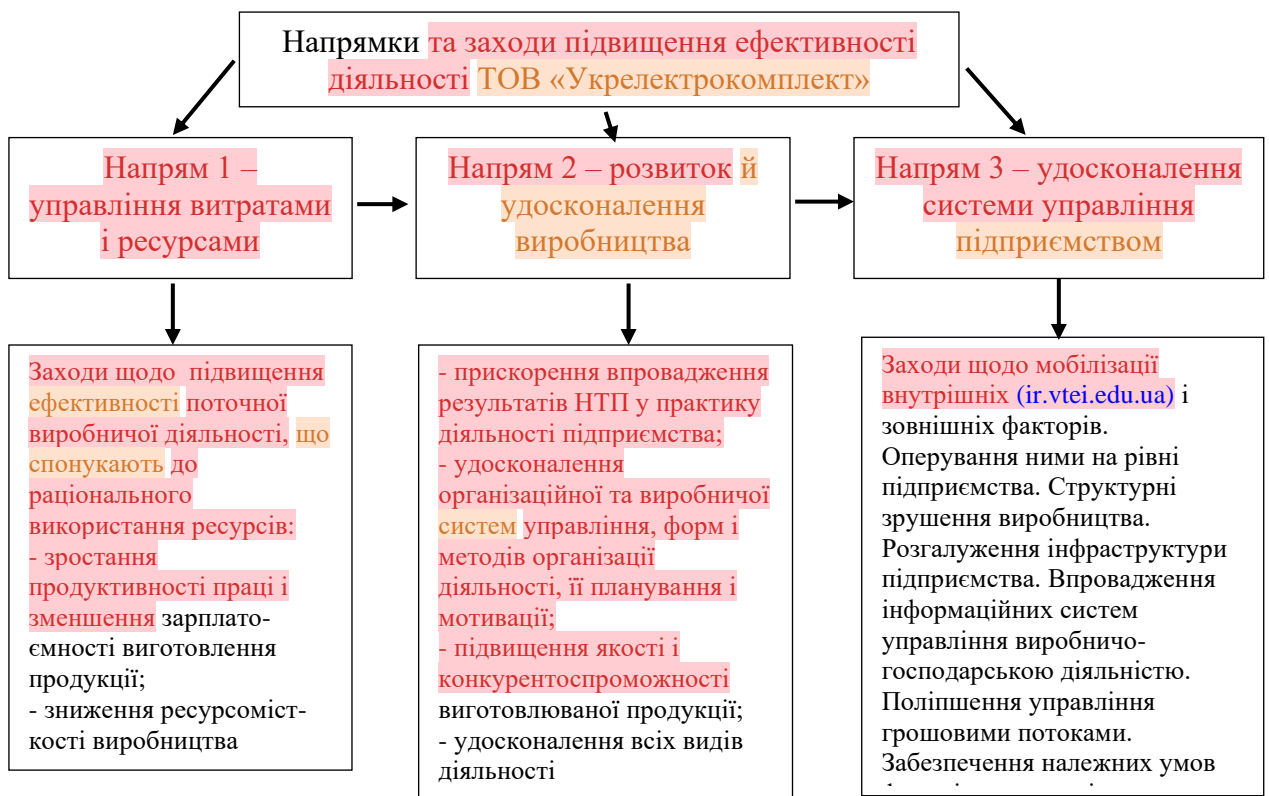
Напрямки та заходи підвищення ефективності діяльності ТОВ «Укрелектрокомплект»

Напрям 1 – управління витратами і ресурсами

Напрям 2 – розвиток й удосконалення виробництва

Напрям 3 – удосконалення системи управління підприємством

Заходи щодо підвищення ефективності поточної виробничої діяльності, що спонукають до раціонального використання ресурсів:
- зростання продуктивності праці і зменшення зарплатоємності виготовлення продукції;
- зниження ресурсомісткості виробництва

- прискорення впровадження результатів НТП у практику діяльності підприємства;
- удосконалення організаційної та виробничої систем управління, форм і методів організації діяльності, її планування і мотивації;
- підвищення якості і конкурентоспроможності виготовлюваної продукції;
- удосконалення всіх видів діяльності

Заходи щодо мобілізації внутрішніх (ir.vtei.edu.ua) і зовнішніх факторів. Оперування ними на рівні підприємства. Структурні зрушення виробництва. Розгалуження інфраструктури підприємства. Впровадження інформаційних систем управління виробничо-господарською діяльністю. Поліпшення управління грошовими потоками. Забезпечення належних умов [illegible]